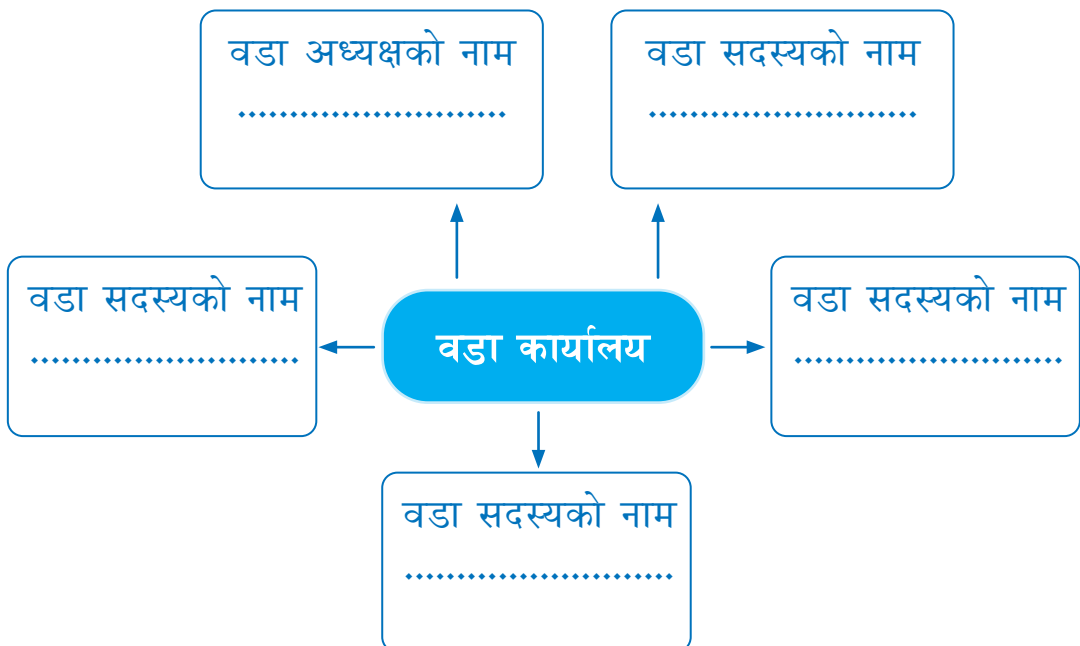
वडा अध्यक्षको नाम
.........................

वडा सदस्यको नाम
.........................

वडा सदस्यको नाम
.........................

वडा कार्यालय

वडा सदस्यको नाम
.........................

वडा सदस्यको नाम
.........................